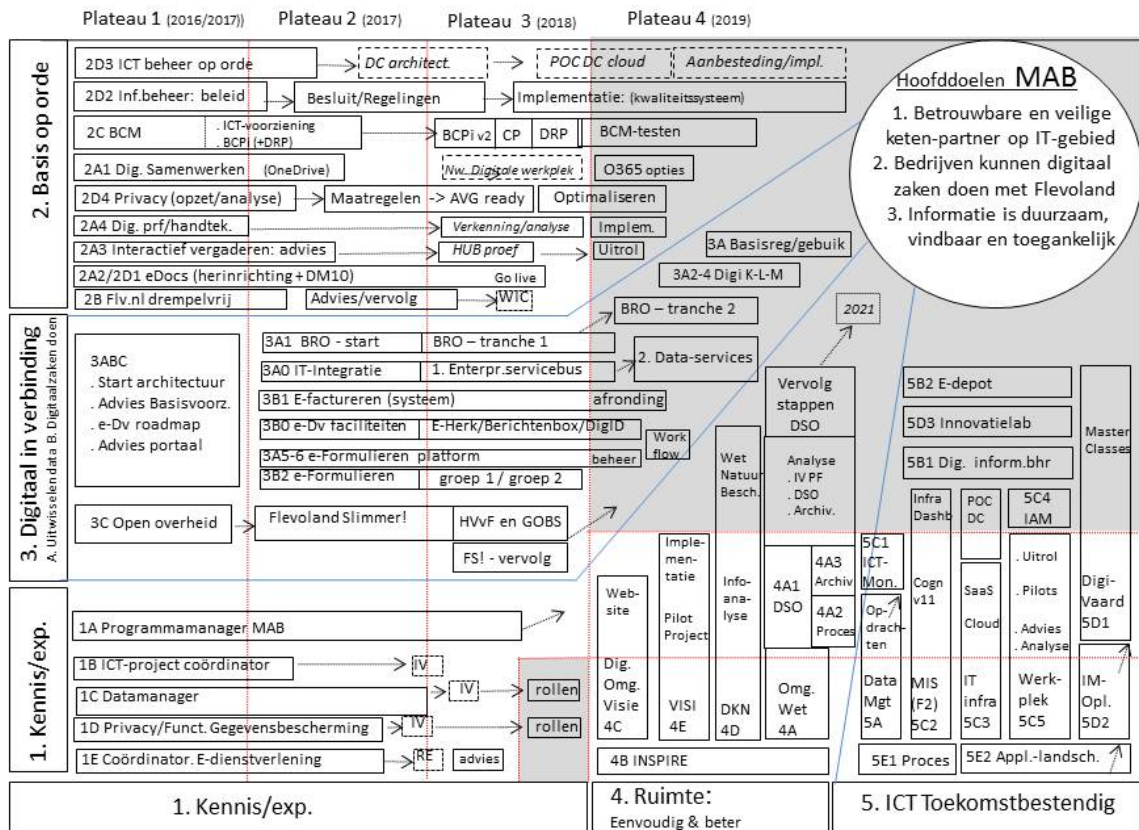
Plateau 1 (2016/2017)) Plateau 2 (2017) Plateau 3 (2018) Plateau 4 (2019)

2. Basis op orde

2D3 ICT beheer op orde → DC architect. → POC DC cloud | Aanbesteding/impl.

2D2 Inf.beheer: beleid → Besluit/Regelingen → Implementatie: (kwaliteitssysteem)

2C BCM . ICT-voorziening . BCPi (+DRP) → BCPi v2 | CP | DRP | BCM-testen

2A1 Dig. Samenwerken (OneDrive) → Nw. Digitale werkplek → O365 opties

2D4 Privacy (opzet/analyse) → Maatregelen -> AVG ready | Optimaliseren

2A4 Dig. prf/handtek. → Verkenning/analyse | Implem.

2A3 Interactief vergaderen: advies → HUB proef → Uitrol

2A2/2D1 eDocs (herinrichting + DM10) Go live

2B Flv.nl drempelvrij | Advies/vervolg → WIC

Hoofddoelen MAB
1. Betrouwbare en veilige keten-partner op IT-gebied
2. Bedrijven kunnen digitaal zaken doen met Flevoland
3. Informatie is duurzaam, vindbaar en toegankelijk

3A Basisreg/gebuik

3A2-4 Digi K-L-M

3. Digitaal in verbinding
A. Uitwisselen data B. Digitaal zaken doen

3ABC
. Start architectuur
. Advies Basisvoorz.
. e-Dv roadmap
. Advies portaal

BRO – tranche 2

2021

3A1 BRO - start | BRO – tranche 1

3A0 IT-Integratie | 1. Enterpr.servicebus → 2. Data-services

3B1 E-factureren (systeem) afronding

3B0 e-Dv faciliteiten | E-Herk/Berichtenbox/DigID

3A5-6 e-Formulieren platform beheer

3B2 e-Formulieren | groep 1 / groep 2

Work flow

Vervolg stappen DSO

Wet Natuur Besch.

Analyse . IV PF . DSO . Archiv.

5B2 E-depot

5D3 Innovatielab

5B1 Dig. inform.bhr

Master Classes

Infra Dashb

POC DC

5C4 IAM

3C Open overheid → Flevoland Slimmer! | HVvF en GOBS

FS! - vervolg

Imple-mentatie

Pilot Project

Web-site

Info-ana-lyse

4A1 DSO

4A3 Archiv

4A2 Proces

5C1 ICT-Mon.

Op-drach-ten

Cogn v11

SaaS Cloud

. Uitrol . Pilots . Advies . Analyse

Digi-Vaard 5D1

1. Kennis/exp.

1A Programmamanager MAB

1B ICT-project coördinator → IV

1C Datamanager → IV → rollen

1D Privacy/Funct. Gegevensbescherming → IV → rollen

1E Coördinator. E-dienstverlening → RE | advies

Dig. Omg. Visie 4C

VISI 4E

DKN 4D

Omg. Wet 4A

Data Mgt 5A

MIS (F2) 5C2

IT infra 5C3

Werk-plek 5C5

IM-Opl. 5D2

4B INSPIRE

5E1 Proces

5E2 Appl.-landsch.

1. Kennis/exp.

4. Ruimte:
Eenvoudig & beter

5. ICT Toekomstbestendig